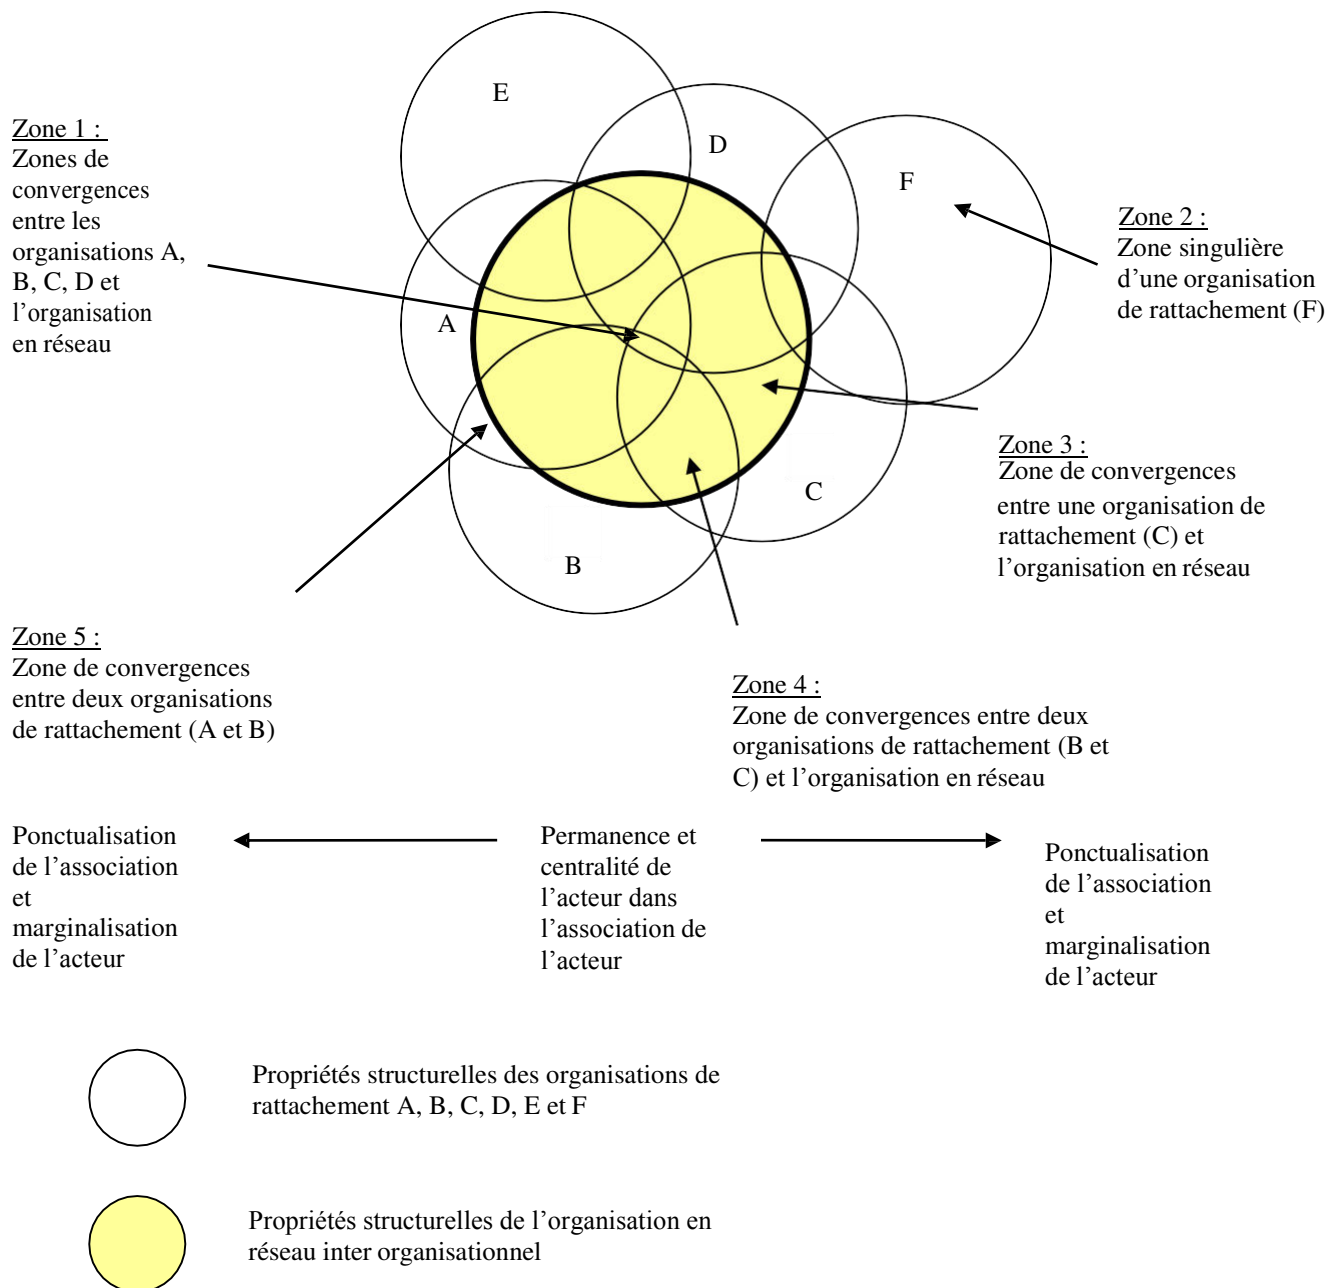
E

D

F

Zone 1 :
Zones de convergences entre les organisations A, B, C, D et l'organisation en réseau

Zone 2 :
Zone singulière d'une organisation de rattachement (F)

A

Zone 3 :
Zone de convergences entre une organisation de rattachement (C) et l'organisation en réseau

C

B

Zone 5 :
Zone de convergences entre deux organisations de rattachement (A et B)

Zone 4 :
Zone de convergences entre deux organisations de rattachement (B et C) et l'organisation en réseau

Ponctualisation de l'association et marginalisation de l'acteur

Permanence et centralité de l'acteur dans l'association de l'acteur

Ponctualisation de l'association et marginalisation de l'acteur

Propriétés structurelles des organisations de rattachement A, B, C, D, E et F

Propriétés structurelles de l'organisation en réseau inter organisationnel